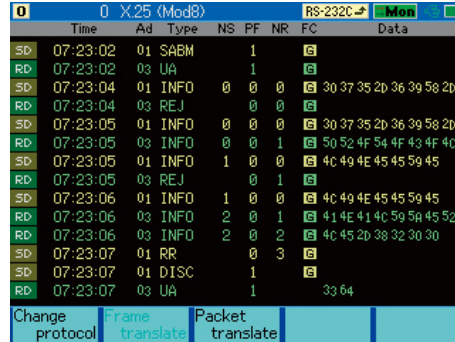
0 0 X.25 (Mod8) RS-232C Mon

| | Time | Ad | Type | NS | PF | NR | FC | Data |
|---|---|---|---|---|---|---|---|---|
| SD | 07:23:02 | 01 | SABM | | 1 | | G | |
| RD | 07:23:02 | 03 | UA | | 1 | | G | |
| SD | 07:23:04 | 01 | INFO | 0 | 0 | 0 | G | 30 37 35 2D 36 39 58 2D |
| RD | 07:23:04 | 03 | REJ | | 0 | 0 | G | |
| SD | 07:23:05 | 01 | INFO | 0 | 0 | 0 | G | 30 37 35 2D 36 39 58 2D |
| RD | 07:23:05 | 03 | INFO | 0 | 0 | 1 | G | 50 52 4F 54 4F 43 4F 4C |
| SD | 07:23:05 | 01 | INFO | 1 | 0 | 0 | G | 4C 49 4E 45 45 59 45 |
| RD | 07:23:05 | 03 | REJ | | 0 | 1 | G | |
| SD | 07:23:06 | 01 | INFO | 1 | 0 | 0 | G | 4C 49 4E 45 45 59 45 |
| RD | 07:23:06 | 03 | INFO | 2 | 0 | 1 | G | 41 4E 41 4C 59 5A 45 52 |
| RD | 07:23:06 | 03 | INFO | 2 | 0 | 2 | G | 4C 45 2D 38 32 30 30 |
| SD | 07:23:07 | 01 | RR | | 0 | 3 | G | |
| SD | 07:23:07 | 01 | DISC | | 1 | | G | |
| RD | 07:23:07 | 03 | UA | | 1 | | | 33 64 |

Change protocol | Frame translate | Packet translate